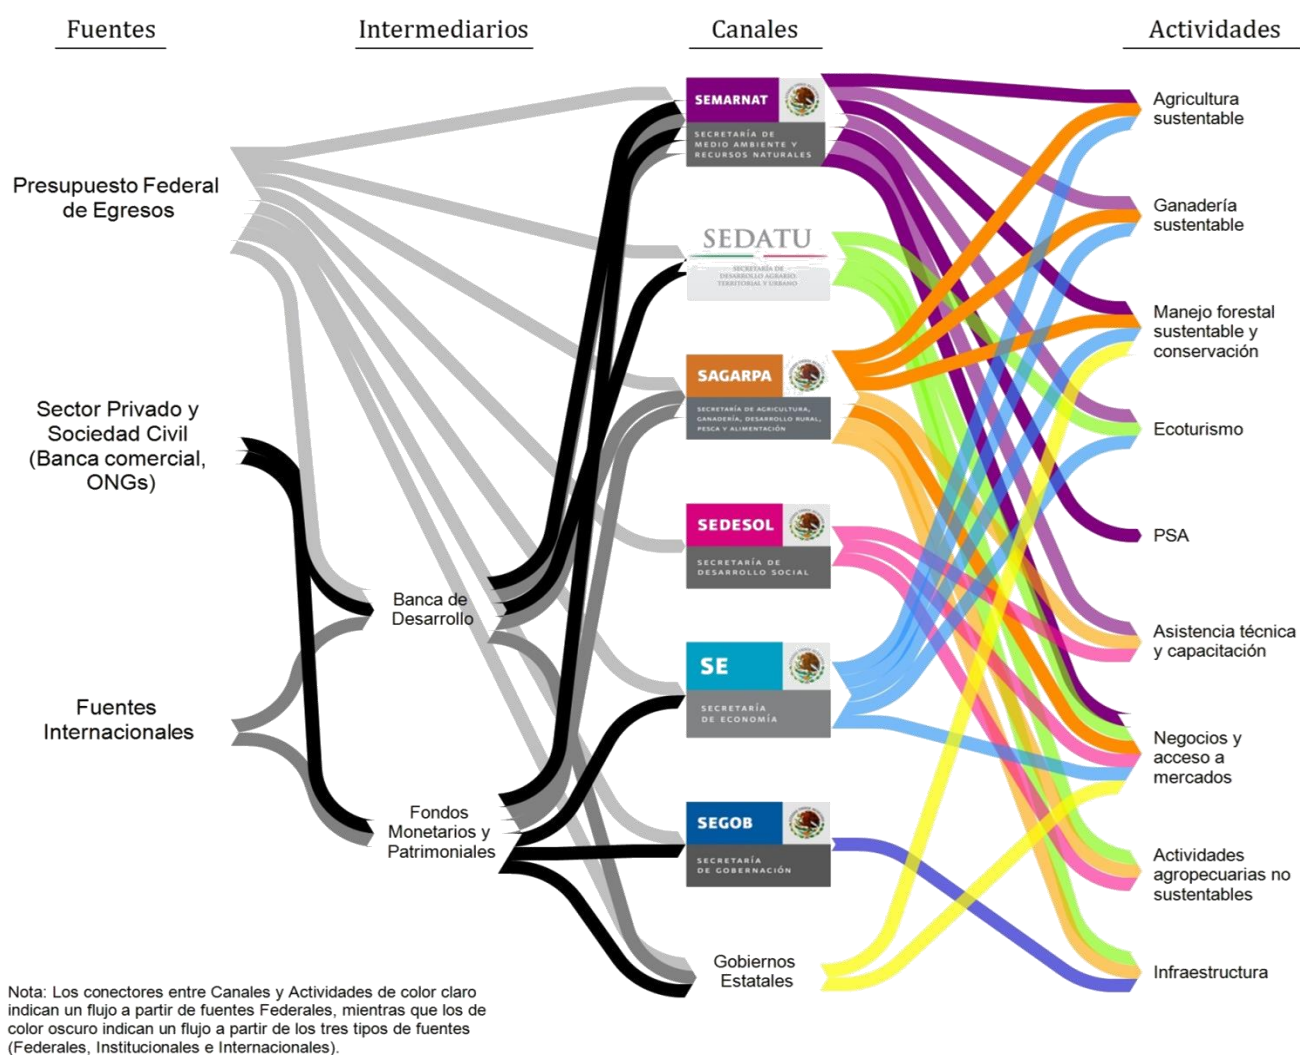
Fuentes

Intermediarios

Canales

Actividades

Presupuesto Federal de Egresos

Sector Privado y Sociedad Civil (Banca comercial, ONGs)

Fuentes Internacionales

Banca de Desarrollo

Fondos Monetarios y Patrimoniales

SEMARNAT
SECRETARÍA DE MEDIO AMBIENTE Y RECURSOS NATURALES

SEDATU
SECRETARÍA DE DESARROLLO AGRARIO TERRITORIAL Y URBANO

SAGARPA
SECRETARÍA DE AGRICULTURA, GANADERÍA, DESARROLLO RURAL, PESCA Y ALIMENTACIÓN

SEDESOL
SECRETARÍA DE DESARROLLO SOCIAL

SE
SECRETARÍA DE ECONOMÍA

SEGOB
SECRETARÍA DE GOBERNACIÓN

Gobiernos Estatales

Agricultura sustentable

Ganadería sustentable

Manejo forestal sustentable y conservación

Ecoturismo

PSA

Asistencia técnica y capacitación

Negocios y acceso a mercados

Actividades agropecuarias no sustentables

Infraestructura

Nota: Los conectores entre Canales y Actividades de color claro indican un flujo a partir de fuentes Federales, mientras que los de color oscuro indican un flujo a partir de los tres tipos de fuentes (Federales, Institucionales e Internacionales).